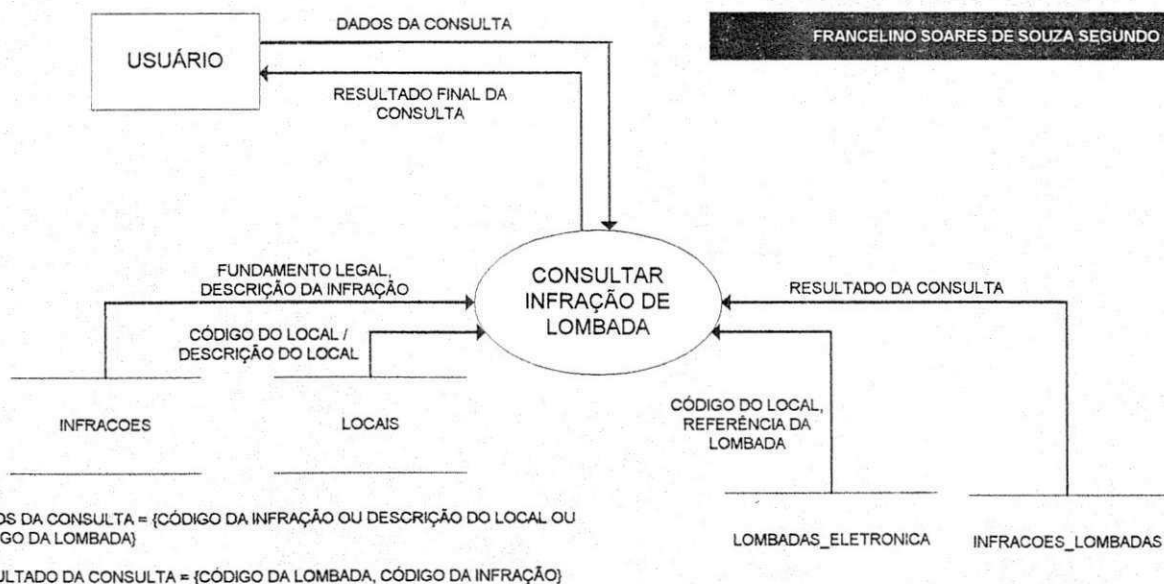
DADOS DA CONSULTA

FRANCELINO SOARES DE SOUZA SEGUNDO

USUÁRIO

RESULTADO FINAL DA CONSULTA

FUNDAMENTO LEGAL, DESCRIÇÃO DA INFRAÇÃO

CONSULTAR INFRAÇÃO DE LOMBADA

RESULTADO DA CONSULTA

CÓDIGO DO LOCAL / DESCRIÇÃO DO LOCAL

INFRACOES

LOCAIS

CÓDIGO DO LOCAL, REFERÊNCIA DA LOMBADA

LOMBADAS_ELETRONICA

INFRACOES_LOMBADAS

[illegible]OS DA CONSULTA = {CÓDIGO DA INFRAÇÃO OU DESCRIÇÃO DO LOCAL OU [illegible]GO DA LOMBADA}

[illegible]ULTADO DA CONSULTA = {CÓDIGO DA LOMBADA, CÓDIGO DA INFRAÇÃO}